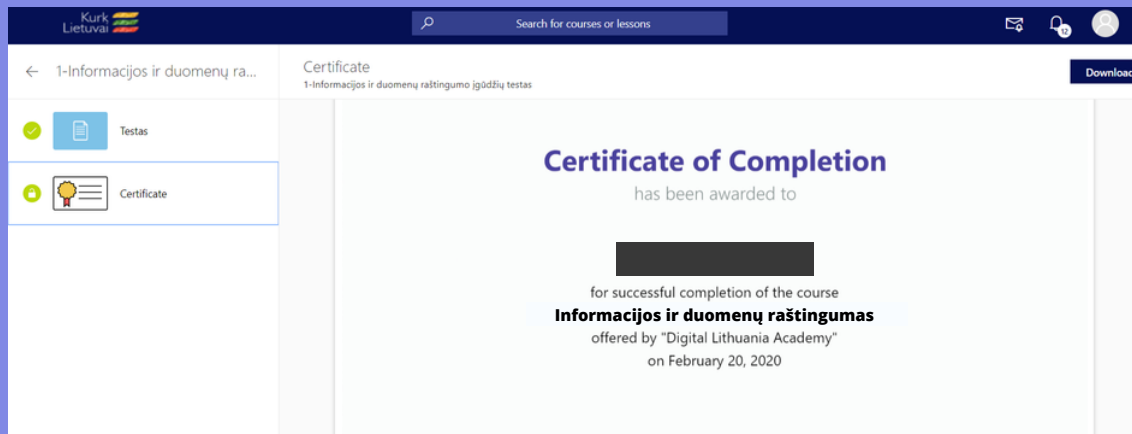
Kurk Lietuvai

Search for courses or lessons

12

← 1-Informacijos ir duomenų ra...

Testas

Certificate

Certificate
1-Informacijos ir duomenų raštingumo įgūdžių testas

Downloa

Certificate of Completion
has been awarded to

for successful completion of the course
Informacijos ir duomenų raštingumas
offered by "Digital Lithuania Academy"
on February 20, 2020